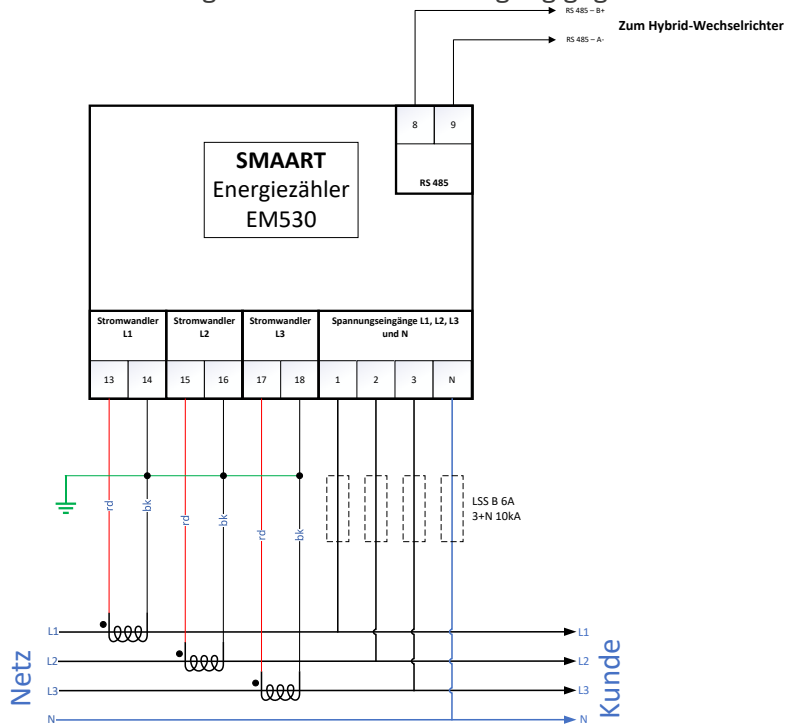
RS 485 – B+
RS 485 – A-
Zum Hybrid-Wechselrichter

8
9
RS 485

SMAART
Energiezähler
EM530

Stromwandler L1
Stromwandler L2
Stromwandler L3
Spannungseingänge L1, L2, L3 und N

13
14
15
16
17
18
1
2
3
N

rd
bk
rd
bk
rd
bk

LSS B 6A
3+N 10kA

L1
L2
L3
N
L1
L2
L3
N

Netz
Kunde